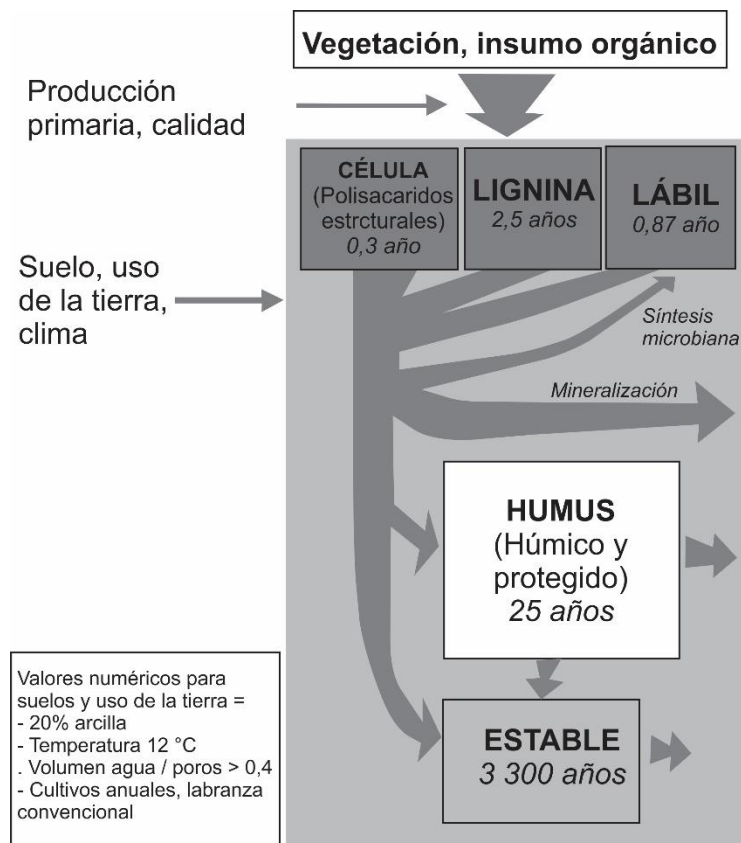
Vegetación, insumo orgánico

Producción primaria, calidad

CÉLULA (Polisacaridos estrcturales) 0,3 año

LIGNINA 2,5 años

LÁBIL 0,87 año

Suelo, uso de la tierra, clima

Síntesis microbiana

Mineralización

HUMUS (Húmico y protegido) 25 años

Valores numéricos para suelos y uso de la tierra =
- 20% arcilla
- Temperatura 12 °C
. Volumen agua / poros > 0,4
- Cultivos anuales, labranza convencional

ESTABLE 3 300 años